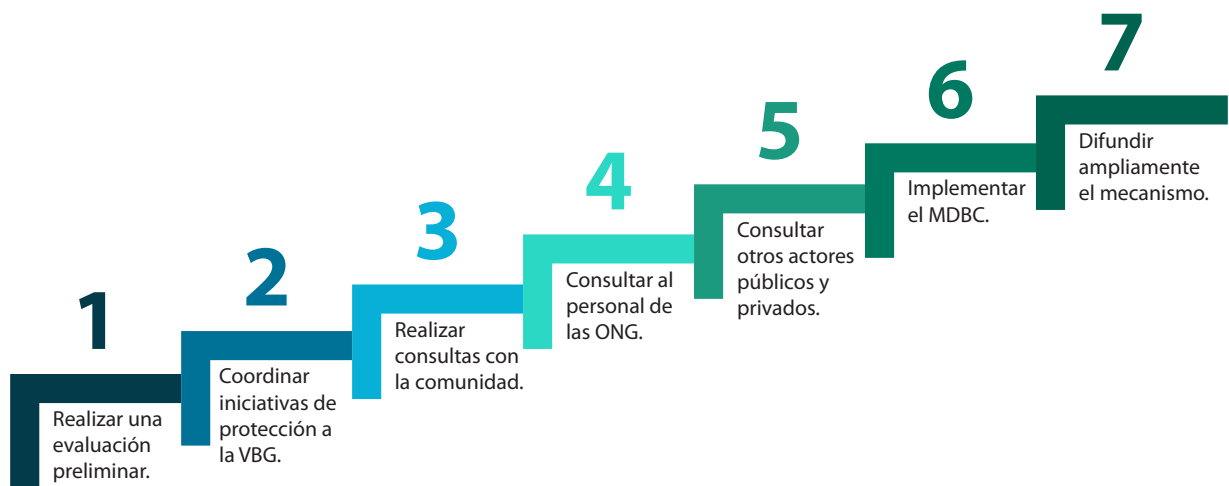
1
Realizar una evaluación preliminar.

2
Coordinar iniciativas de protección a la VBG.

3
Realizar consultas con la comunidad.

4
Consultar al personal de las ONG.

5
Consultar otros actores públicos y privados.

6
Implementar el MDBC.

7
Difundir ampliamente el mecanismo.